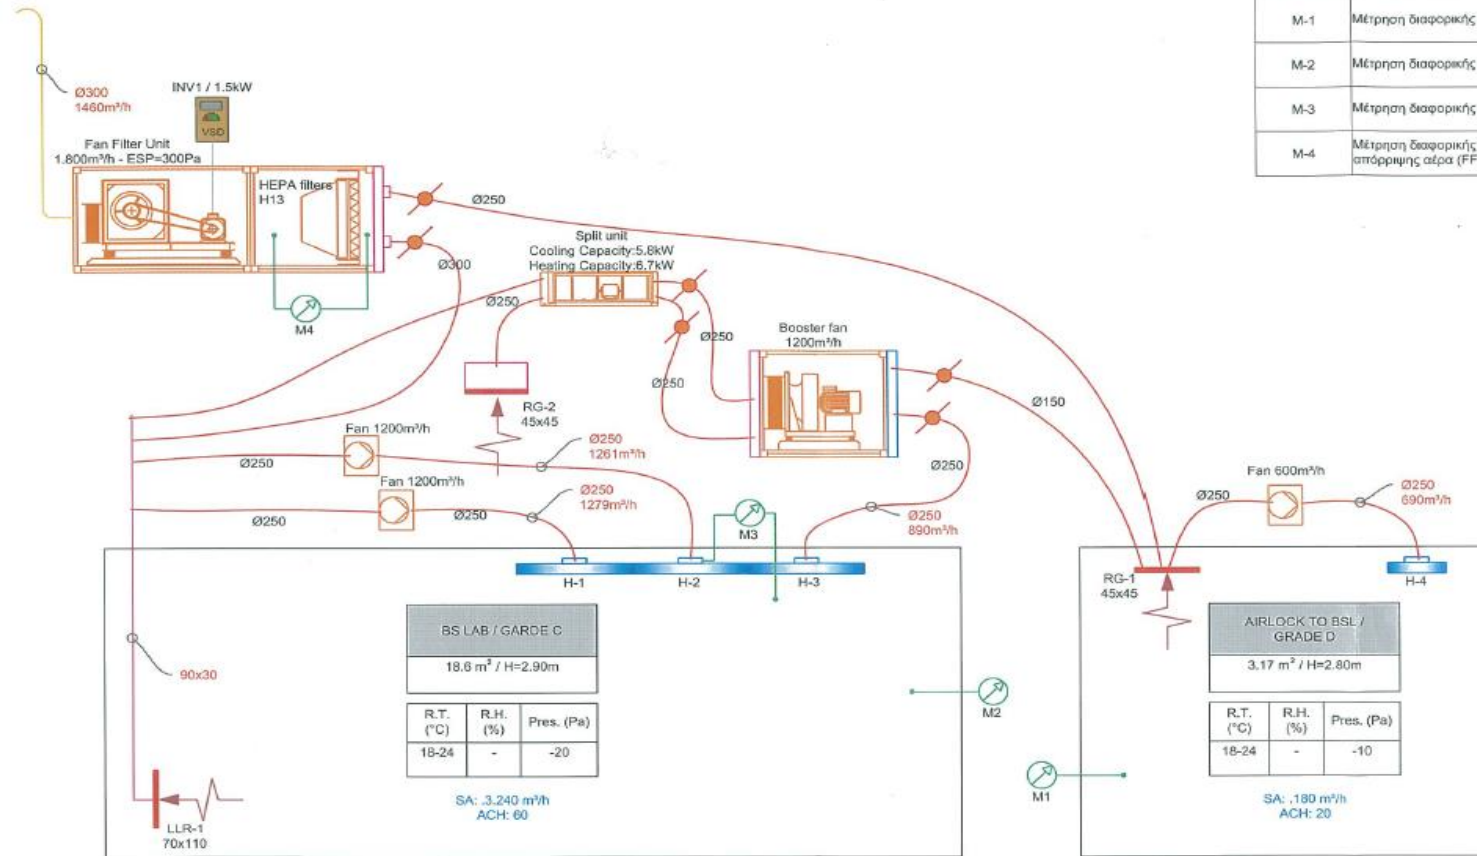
| M-1 | Μέτρηση διαφορικής |
|---|---|
| M-2 | Μέτρηση διαφορικής |
| M-3 | Μέτρηση διαφορικής |
| M-4 | Μέτρηση διαφορικής απόρριψης αέρα (FF |

Ø300
1460m³/h

INV1 / 1.5kW
VSD

Fan Filter Unit
1.800m³/h - ESP=300Pa

HEPA filters
H13

M4

Ø250

Ø300

Split unit
Cooling Capacity:5.8kW
Heating Capacity:6.7kW

Ø250

Ø250

Booster fan
1200m³/h

Ø250

RG-2
45x45

Ø150

Fan 1200m³/h

Ø250

Ø250
1261m³/h

Ø250

Fan 1200m³/h

Ø250

Ø250

Ø250
1279m³/h

M3

Ø250
890m³/h

Fan 600m³/h

Ø250

Ø250
690m³/h

H-1

H-2

H-3

RG-1
45x45

H-4

BS LAB / GARDE C
18.6 m² / H=2.90m

| R.T. (°C) | R.H. (%) | Pres. (Pa) |
|---|---|---|
| 18-24 | - | -20 |

90x30

M2

AIRLOCK TO BSL / GRADE D
3.17 m² / H=2.80m

| R.T. (°C) | R.H. (%) | Pres. (Pa) |
|---|---|---|
| 18-24 | - | -10 |

M1

SA: 3.240 m³/h
ACH: 60

SA: 180 m³/h
ACH: 20

LLR-1
70x110